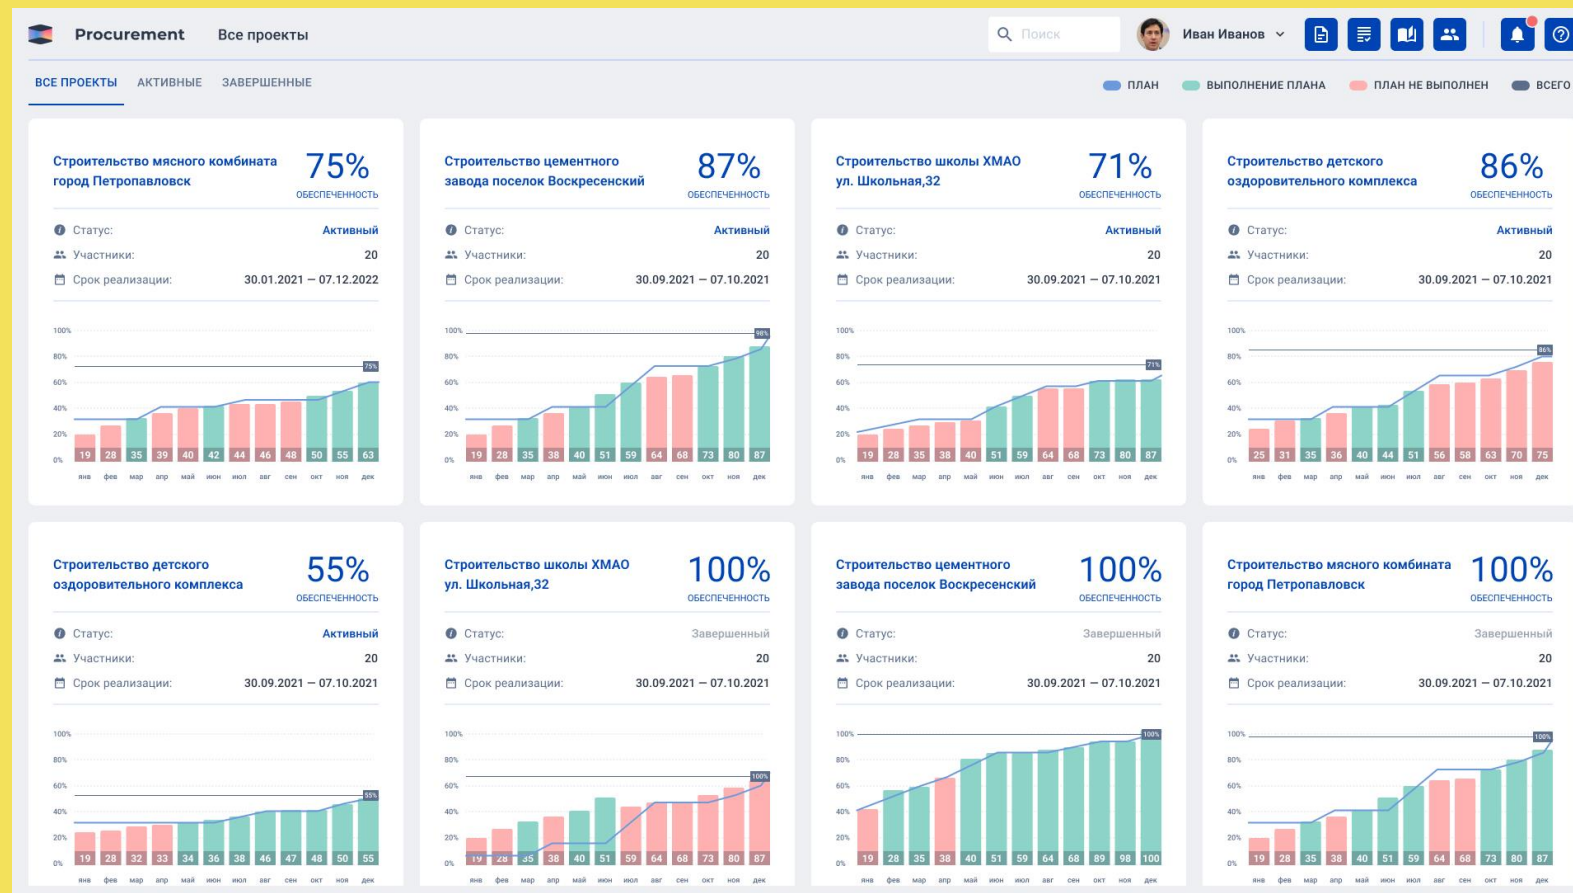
Procurement Все проекты

Поиск

Иван Иванов

ВСЕ ПРОЕКТЫ АКТИВНЫЕ ЗАВЕРШЕННЫЕ

ПЛАН ВЫПОЛНЕНИЕ ПЛАНА ПЛАН НЕ ВЫПОЛНЕН ВСЕГО

Строительство мясного комбината город Петропавловск
75%
ОБЕСПЕЧЕННОСТЬ
Статус: Активный
Участники: 20
Срок реализации: 30.01.2021 — 07.12.2022
100% 80% 60% 40% 20% 0%
75%
19 28 35 39 40 42 44 46 48 50 55 63
янв фев мар апр май июн июл авг сен окт ноя дек

Строительство цементного завода поселок Воскресенский
87%
ОБЕСПЕЧЕННОСТЬ
Статус: Активный
Участники: 20
Срок реализации: 30.09.2021 — 07.10.2021
100% 80% 60% 40% 20% 0%
98%
19 28 35 38 40 51 59 64 68 73 80 87
янв фев мар апр май июн июл авг сен окт ноя дек

Строительство школы ХМАО ул. Школьная,32
71%
ОБЕСПЕЧЕННОСТЬ
Статус: Активный
Участники: 20
Срок реализации: 30.09.2021 — 07.10.2021
100% 80% 60% 40% 20% 0%
71%
19 28 35 38 40 51 59 64 68 73 80 87
янв фев мар апр май июн июл авг сен окт ноя дек

Строительство детского оздоровительного комплекса
86%
ОБЕСПЕЧЕННОСТЬ
Статус: Активный
Участники: 20
Срок реализации: 30.09.2021 — 07.10.2021
100% 80% 60% 40% 20% 0%
86%
25 31 35 36 40 44 51 56 58 63 70 75
янв фев мар апр май июн июл авг сен окт ноя дек

Строительство детского оздоровительного комплекса
55%
ОБЕСПЕЧЕННОСТЬ
Статус: Активный
Участники: 20
Срок реализации: 30.09.2021 — 07.10.2021
100% 80% 60% 40% 20% 0%
55%
19 28 32 33 34 36 38 46 47 48 50 55
янв фев мар апр май июн июл авг сен окт ноя дек

Строительство школы ХМАО ул. Школьная,32
100%
ОБЕСПЕЧЕННОСТЬ
Статус: Завершенный
Участники: 20
Срок реализации: 30.09.2021 — 07.10.2021
100% 80% 60% 40% 20% 0%
100%
19 28 35 38 40 51 59 64 68 73 80 87
янв фев мар апр май июн июл авг сен окт ноя дек

Строительство цементного завода поселок Воскресенский
100%
ОБЕСПЕЧЕННОСТЬ
Статус: Завершенный
Участники: 20
Срок реализации: 30.09.2021 — 07.10.2021
100% 80% 60% 40% 20% 0%
100%
19 28 35 38 40 51 59 64 68 89 98 100
янв фев мар апр май июн июл авг сен окт ноя дек

Строительство мясного комбината город Петропавловск
100%
ОБЕСПЕЧЕННОСТЬ
Статус: Завершенный
Участники: 20
Срок реализации: 30.09.2021 — 07.10.2021
100% 80% 60% 40% 20% 0%
100%
19 28 35 38 40 51 59 64 68 73 80 87
янв фев мар апр май июн июл авг сен окт ноя дек